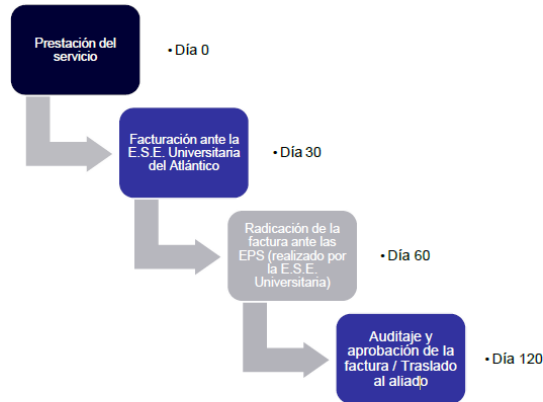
Prestación del servicio

• Día 0

Facturación ante la E.S.E. Universitaria del Atlántico

• Día 30

Radicación de la factura ante las EPS (realizado por la E.S.E. Universitaria)

• Día 60

Auditaje y aprobación de la factura / Traslado al aliado

• Día 120